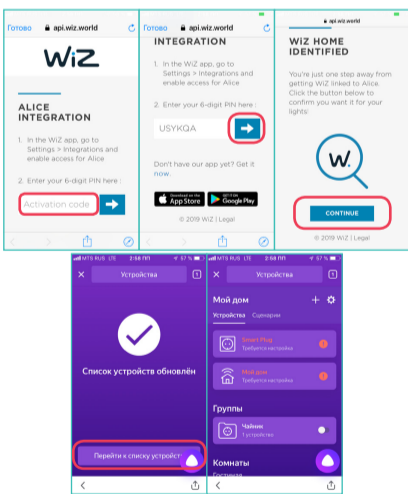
Готово api.wiz.world

WiZ

ALICE INTEGRATION

1. In the WiZ app, go to Settings > Integrations and enable access for Alice

2. Enter your 6-digit PIN here :

Activation code

Готово api.wiz.world

INTEGRATION

1. In the WiZ app, go to Settings > Integrations and enable access for Alice

2. Enter your 6-digit PIN here :

USYKQA

Don't have our app yet? Get it now.

App Store Google Play

© 2019 WiZ | Legal

api.wiz.world

WiZ HOME IDENTIFIED

You're just one step away from getting WiZ linked to Alice. Click the button below to confirm you want it for your lights!

W.

CONTINUE

© 2019 WiZ | Legal

MTS RUS 2:56 PM

Устройства

Список устройств обновлён

Перейти к списку устройств

MTS RUS 2:56 PM

Устройства

Мой дом

Устройства Сценарии

Smart Plug
Требуется настройка

Мой дом
Требуется настройка

Группы

Чайник
1 устройство

Комнаты

Гостиная